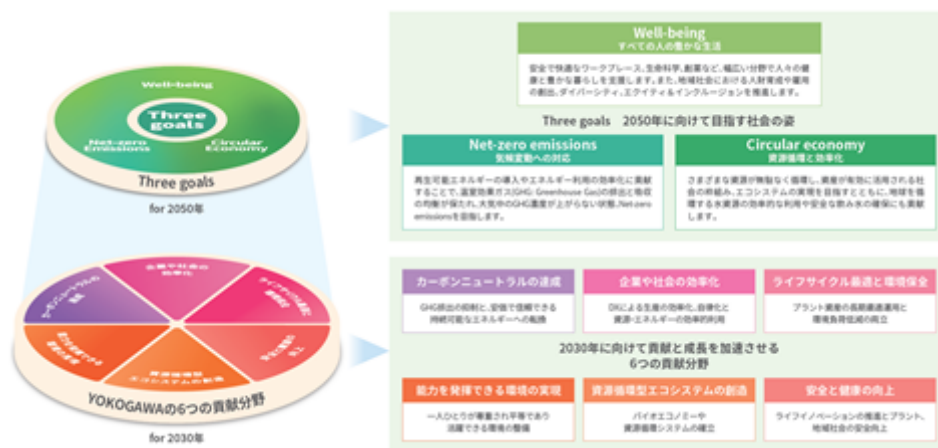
Well-being
Three goals
Net-zero Emissions
Circular Economy
Three goals
for 2050年

YOKOGAWAの6つの貢献分野
for 2030年

Well-being
すべての人の豊かな生活
安全で快適なワークプレース、生命科学、創薬など、幅広い分野で人々の健康と豊かな暮らしを支援します。また、地域社会における人財育成や雇用の創出、ダイバーシティ、エクイティ&インクルージョンを推進します。

Three goals　2050年に向けて目指す社会の姿

Net-zero emissions
気候変動への対応
再生可能エネルギーの導入やエネルギー利用の効率化に貢献することで、温室効果ガス(GHG: Greenhouse Gas)の排出と吸収の均衡が保たれ、大気中のGHG濃度が上がらない状態、Net-zero emissionsを目指します。

Circular economy
資源循環と効率化
さまざまな資源が無駄なく循環し、資産が有効に活用される社会の枠組み、エコシステムの実現を目指すとともに、地球を循環する水資源の効率的な利用や安全な飲み水の確保にも貢献します。

カーボンニュートラルの達成
GHG排出の抑制と、安価で信頼できる持続可能なエネルギーへの転換

企業や社会の効率化
DXによる生産の効率化、自律化と資源・エネルギーの効率的利用

ライフサイクル最適と環境保全
プラント資産の長期最適運用と環境負荷低減の両立

2030年に向けて貢献と成長を加速させる
6つの貢献分野

能力を発揮できる環境の実現
一人ひとりが尊重され平等であり活躍できる環境の整備

資源循環型エコシステムの創造
バイオエコノミーや資源循環システムの確立

安全と健康の向上
ライフイノベーションの推進とプラント、地域社会の安全向上